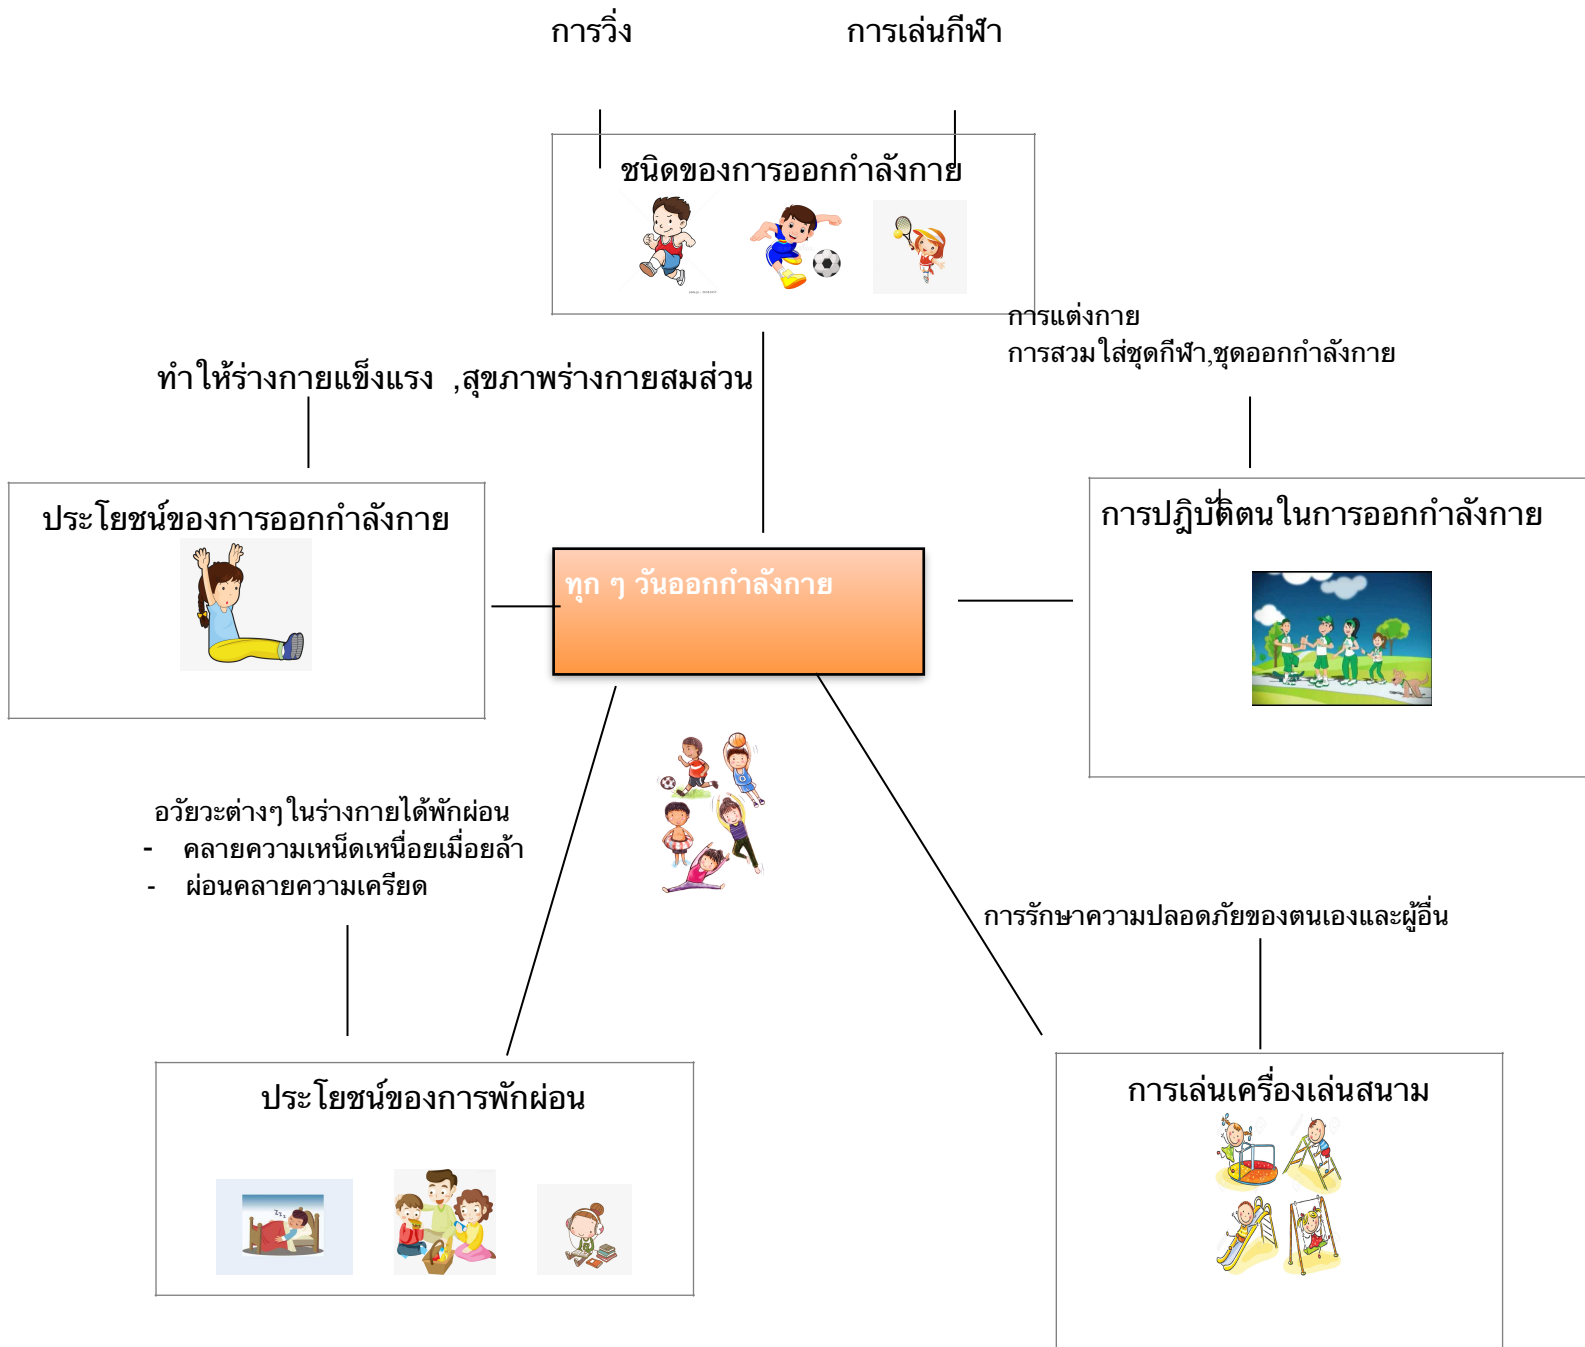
การวิ่ง

การเล่นกีฬา

ชนิดของการออกกำลังกาย

การแต่งกาย
การสวมใส่ชุดกีฬา,ชุดออกกำลังกาย

ทำให้ร่างกายแข็งแรง ,สุขภาพร่างกายสมส่วน

ประโยชน์ของการออกกำลังกาย

ทุก ๆ วันออกกำลังกาย

การปฏิบัติตนในการออกกำลังกาย

อวัยวะต่างๆในร่างกายได้พักผ่อน
- คลายความเหน็ดเหนื่อยเมื่อยล้า
- ผ่อนคลายความเครียด

การรักษาความปลอดภัยของตนเองและผู้อื่น

ประโยชน์ของการพักผ่อน

การเล่นเครื่องเล่นสนาม